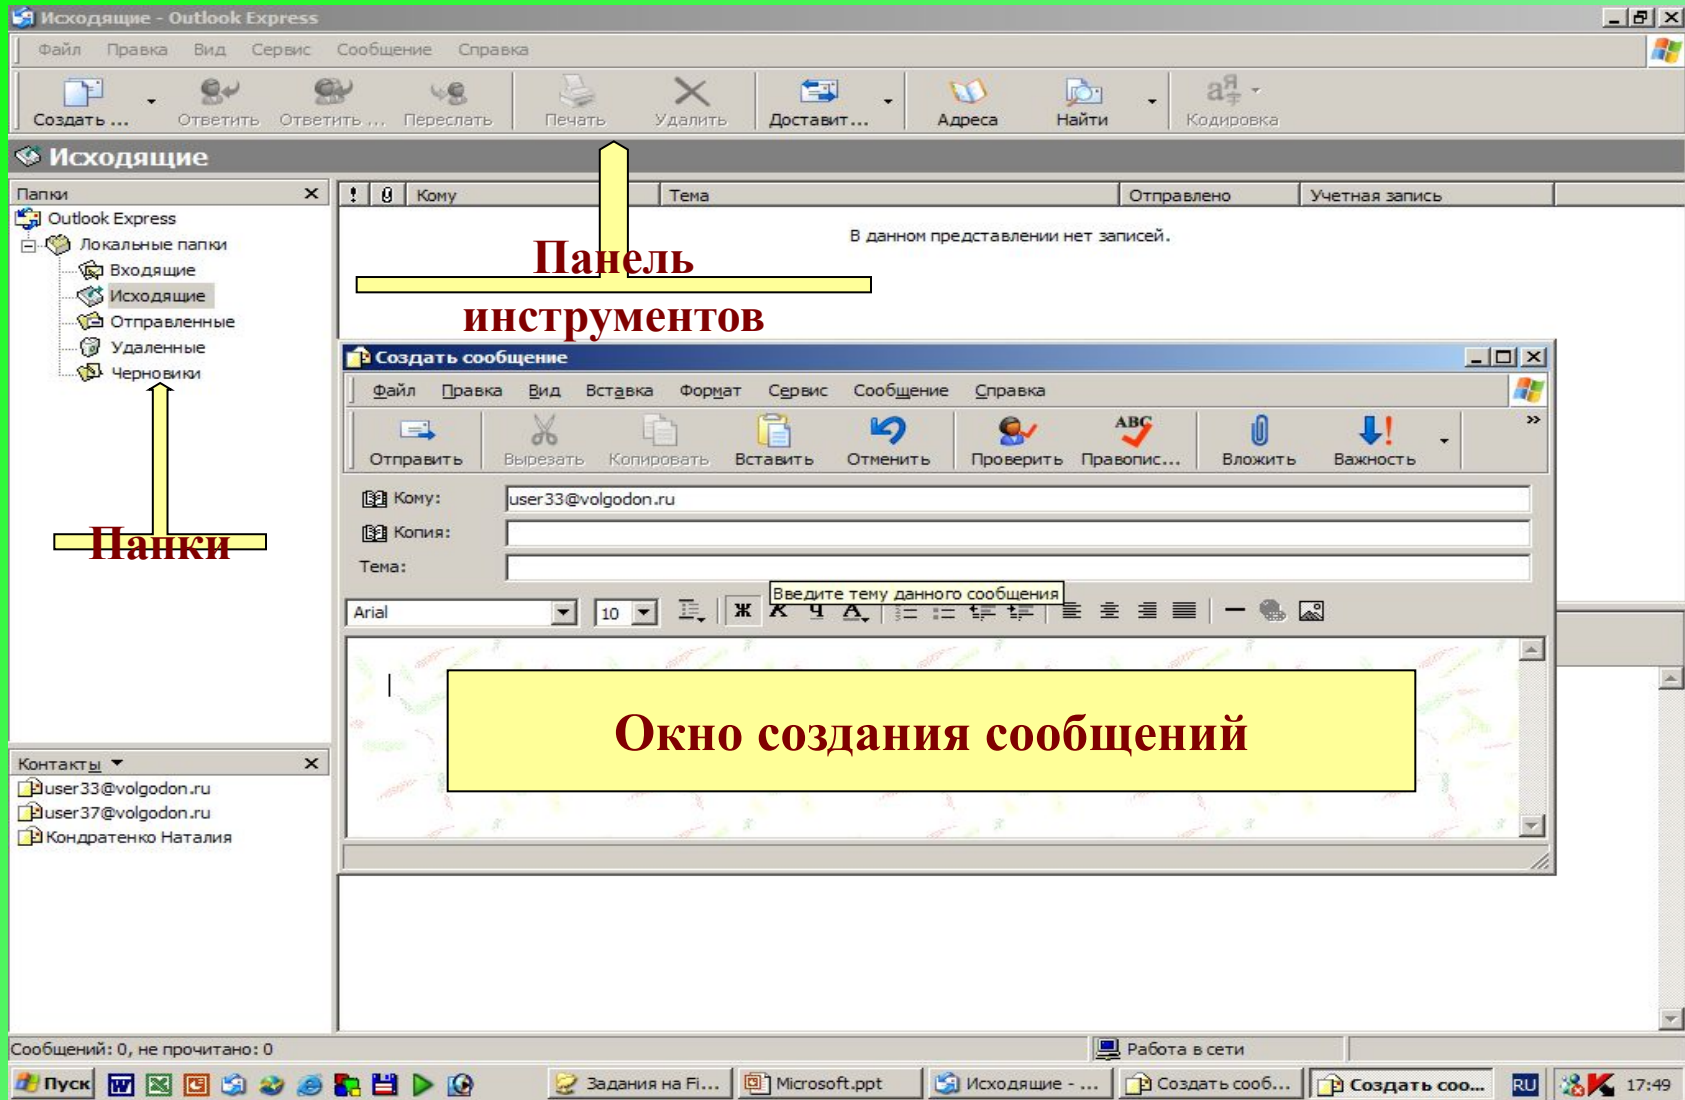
Исходящие - Outlook Express

Файл Правка Вид Сервис Сообщение Справка

Создать ... Ответить Ответить ... Переслать Печать Удалить Доставит... Адреса Найти Кодировка

Исходящие

Папки

Outlook Express
Локальные папки
Входящие
Исходящие
Отправленные
Удаленные
Черновики

Панели

! Кому Тема Отправлено Учетная запись

В данном представлении нет записей.

Панель инструментов

Создать сообщение

Файл Правка Вид Вставка Формат Сервис Сообщение Справка

Отправить Вырезать Копировать Вставить Отменить Проверить Правопис... Вложить Важность

Кому: user33@volgodon.ru
Копия:
Тема:

Введите тему данного сообщения

Arial 10 Ж К Ч А

Окно создания сообщений

Контакты

user33@volgodon.ru
user37@volgodon.ru
Кондратенко Наталия

Сообщений: 0, не прочитано: 0

Работа в сети

Пуск Задания на Fi... Microsoft.ppt Исходящие - ... Создать сооб... Создать соо... RU 17:49